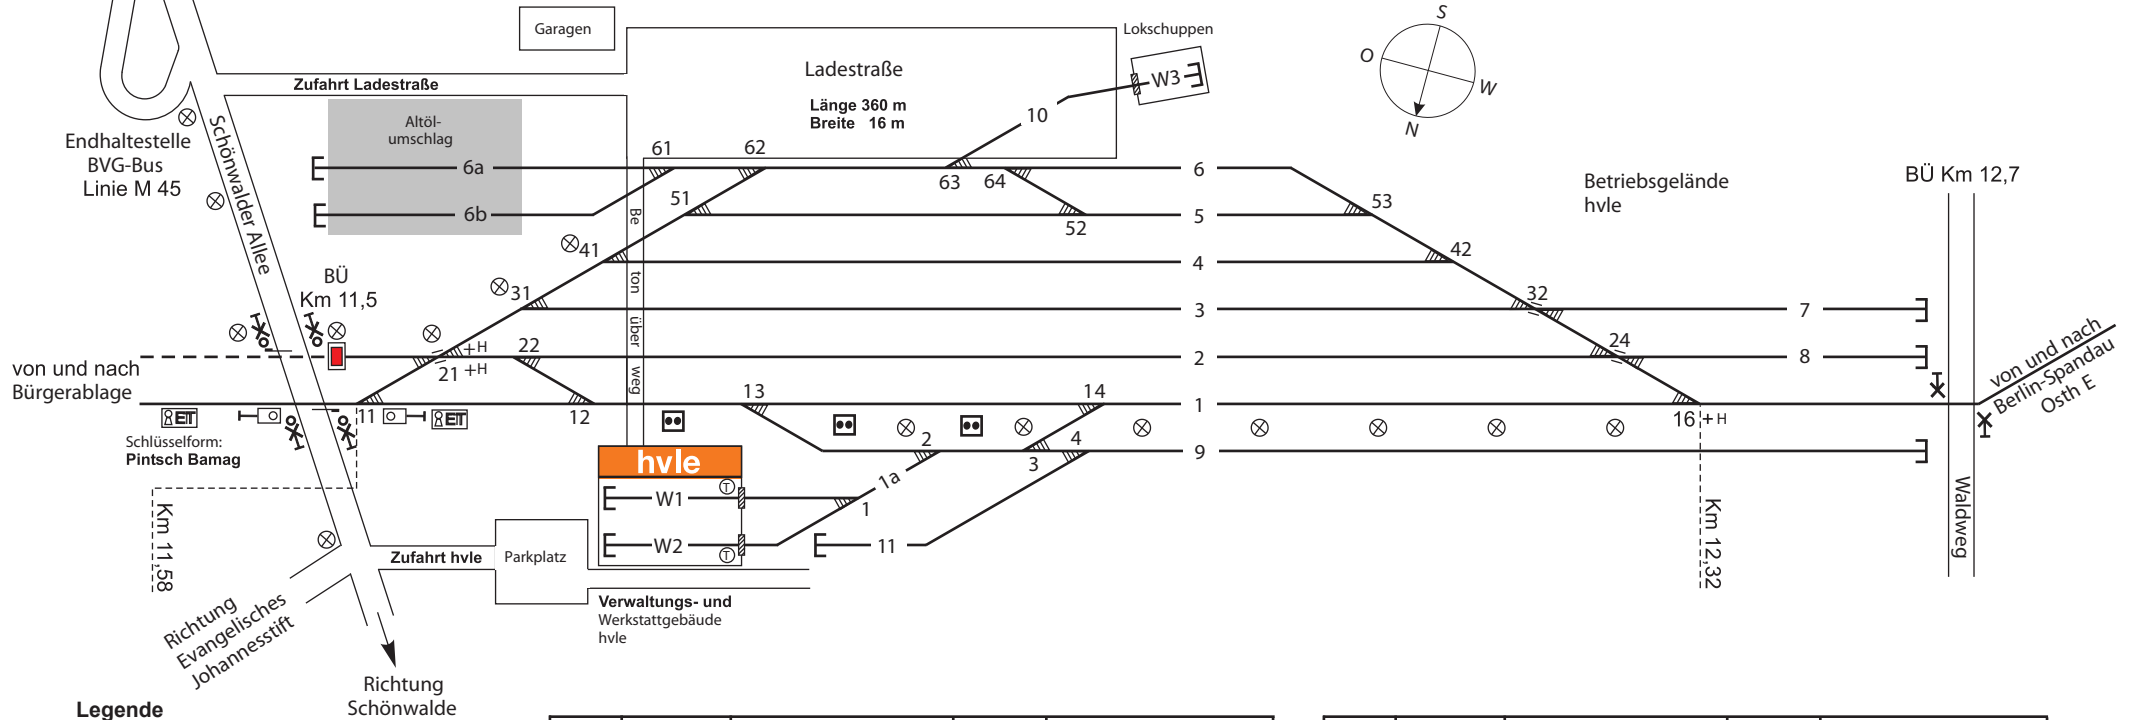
Garagen

Lokschuppen

S
O
W
N

Ladestraße

Länge 360 m
Breite 16 m

W3

10

Zufahrt Ladestraße

Altöl-umschlag

Endhaltestelle BVG-Bus Linie M 45

Schönwalder Allee

6a

6b

61

62

63

64

6

5

52

51

53

Betriebsgelände hvle

BÜ Km 12,7

Be ton über weg

41

4

42

31

3

32

7

BÜ Km 11,5

22

+H

21 +H

2

24

8

von und nach Bürgerablage

11

12

13

14

1

16 +H

von und nach Berlin-Spandau Osth E

Schlüsselform: Pintsch Bamag

2

4

3

9

hvle

W1

W2

1a

1

11

Km 11,58

Km 12,32

Waldweg

Zufahrt hvle

Parkplatz

Verwaltungs- und Werkstattgebäude hvle

Richtung Evangelisches Johannesstift

Richtung Schönwalde

Legende